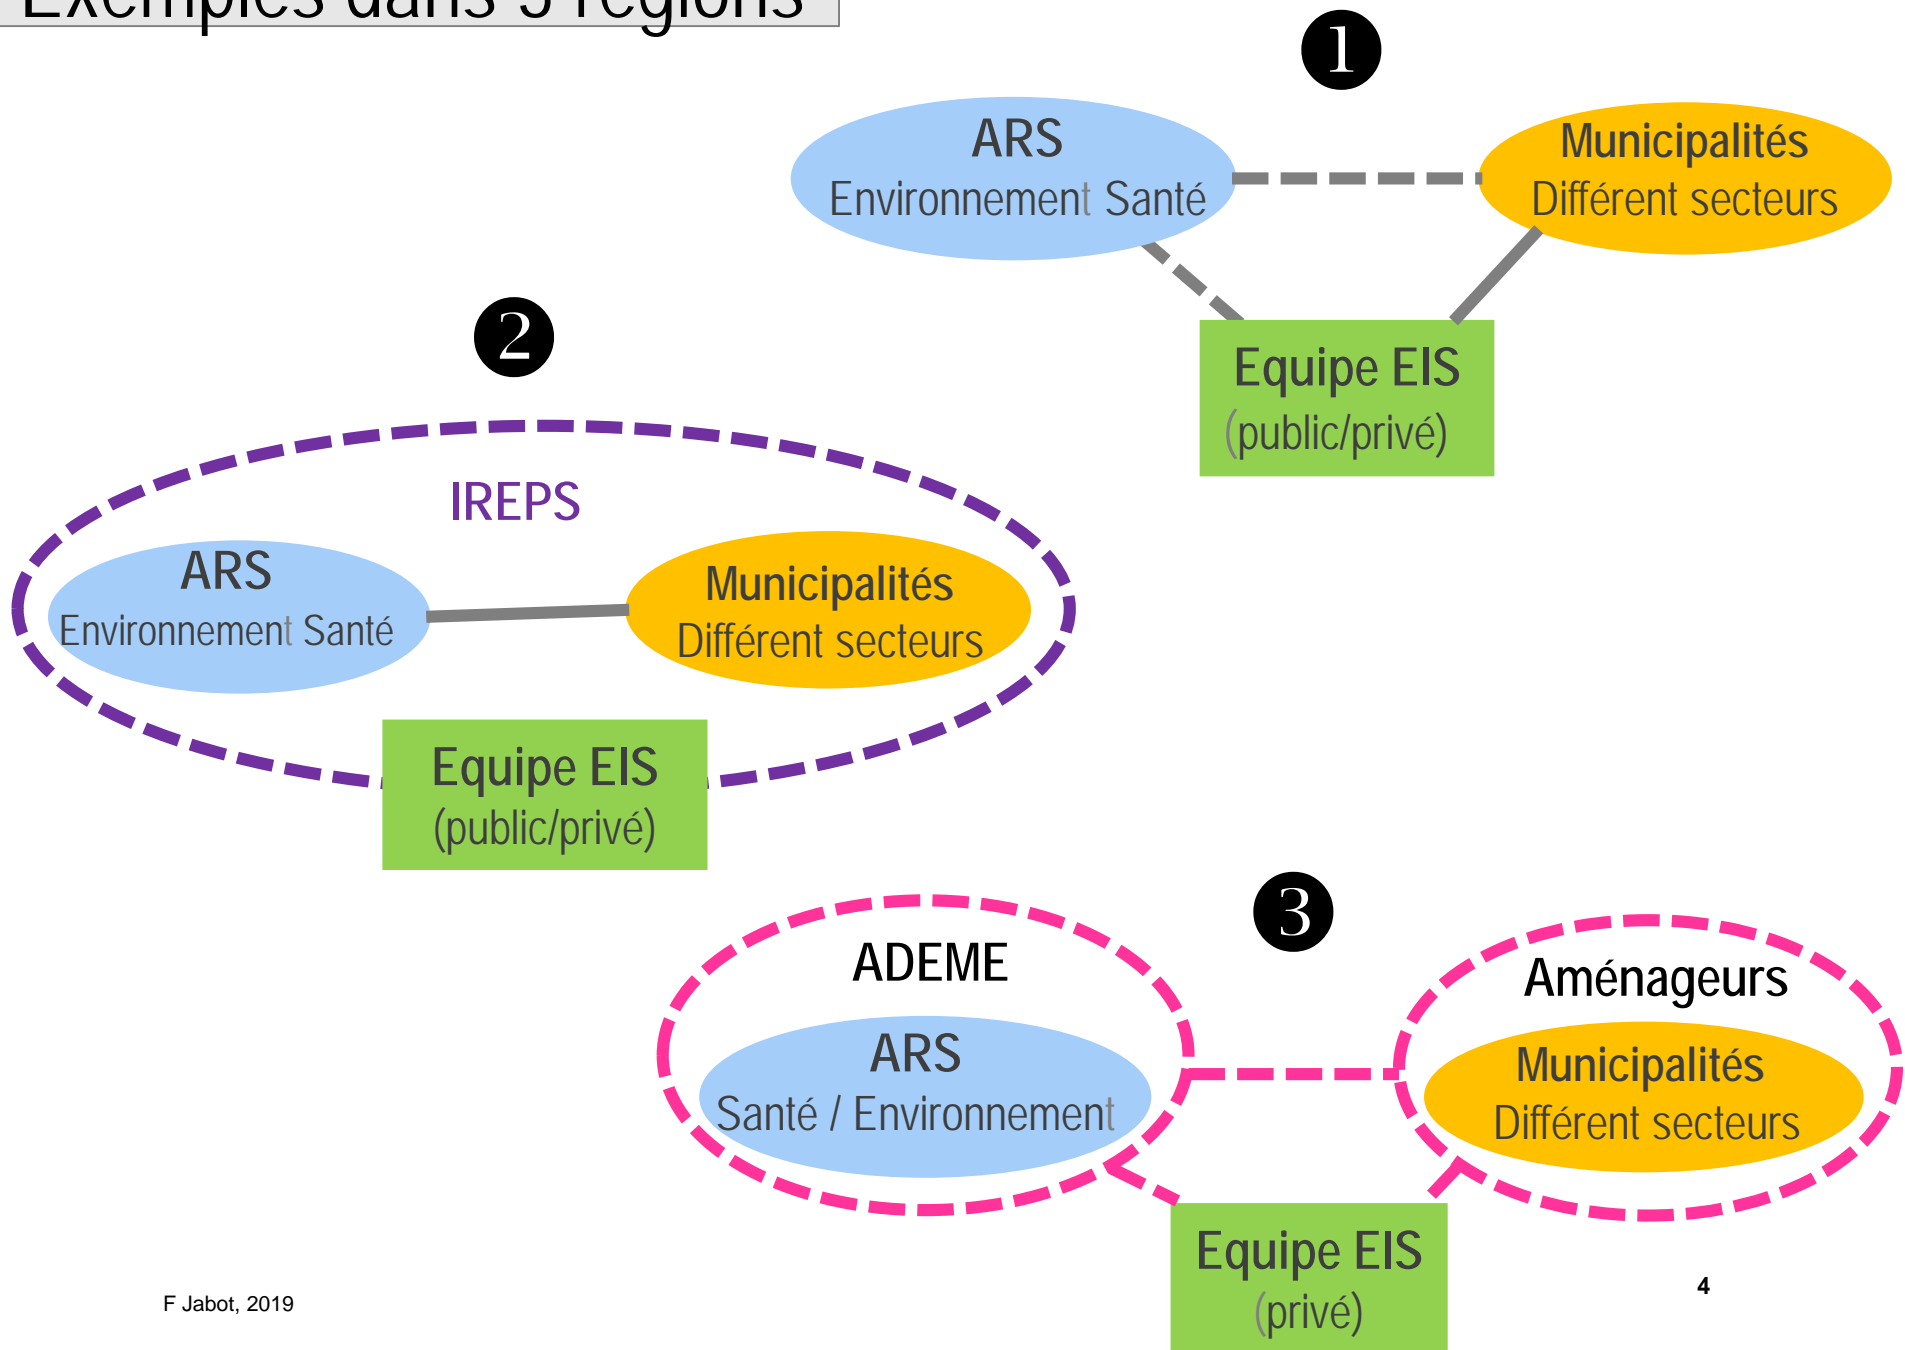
Exemples dans 3 régions

❶

ARS
Environnement Santé

Municipalités
Différent secteurs

Equipe EIS
(public/privé)

❷

IREPS

ARS
Environnement Santé

Municipalités
Différent secteurs

Equipe EIS
(public/privé)

❸

ADEME

ARS
Santé / Environnement

Aménageurs

Municipalités
Différent secteurs

Equipe EIS
(privé)

F Jabot, 2019

4